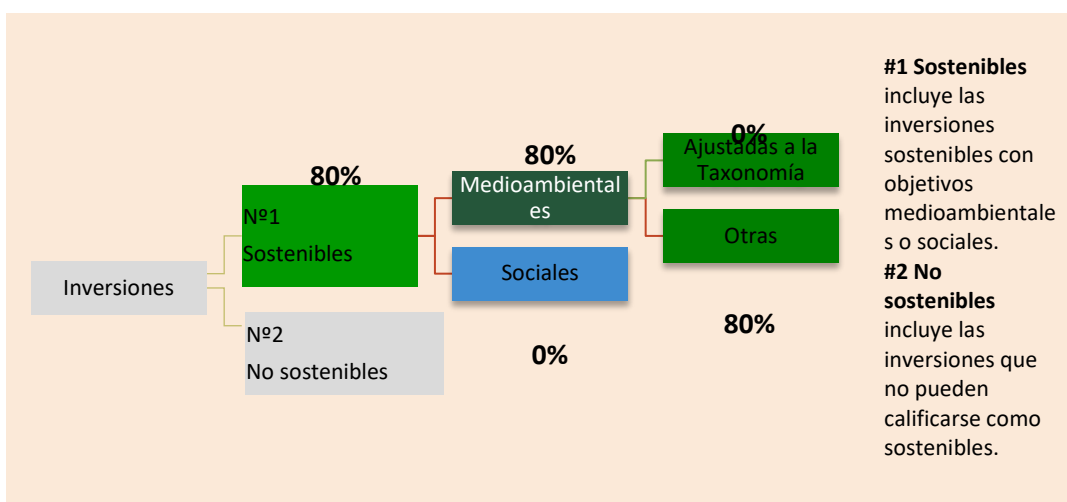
Inversiones

80%

Nº1
Sostenibles

Nº2
No sostenibles

80%

Medioambientales

Sociales

0%

0%

Ajustadas a la Taxonomía

Otras

80%

**#1 Sostenibles** incluye las inversiones sostenibles con objetivos medioambientales o sociales.

**#2 No sostenibles** incluye las inversiones que no pueden calificarse como sostenibles.